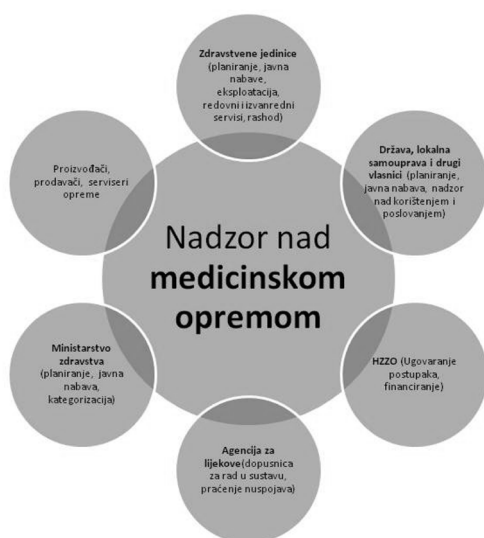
Zdravstvene jedinice (planiranje, javna nabave, eksploatacija, redovni i izvanredni servisi, rashod)

Država, lokalna samouprava i drugi vlasnici (planiranje, javna nabava, nadzor nad korištenjem i poslovanjem)

HZZO (Ugovaranje postupaka, financiranje)

Agencija za lijekove (dopusnica za rad u sustavu, praćenje nuspojava)

Ministarstvo zdravstva (planiranje, javna nabava, kategorizacija)

Proizvođači, prodavači, serviseri opreme

Nadzor nad **medicinskom opremom**